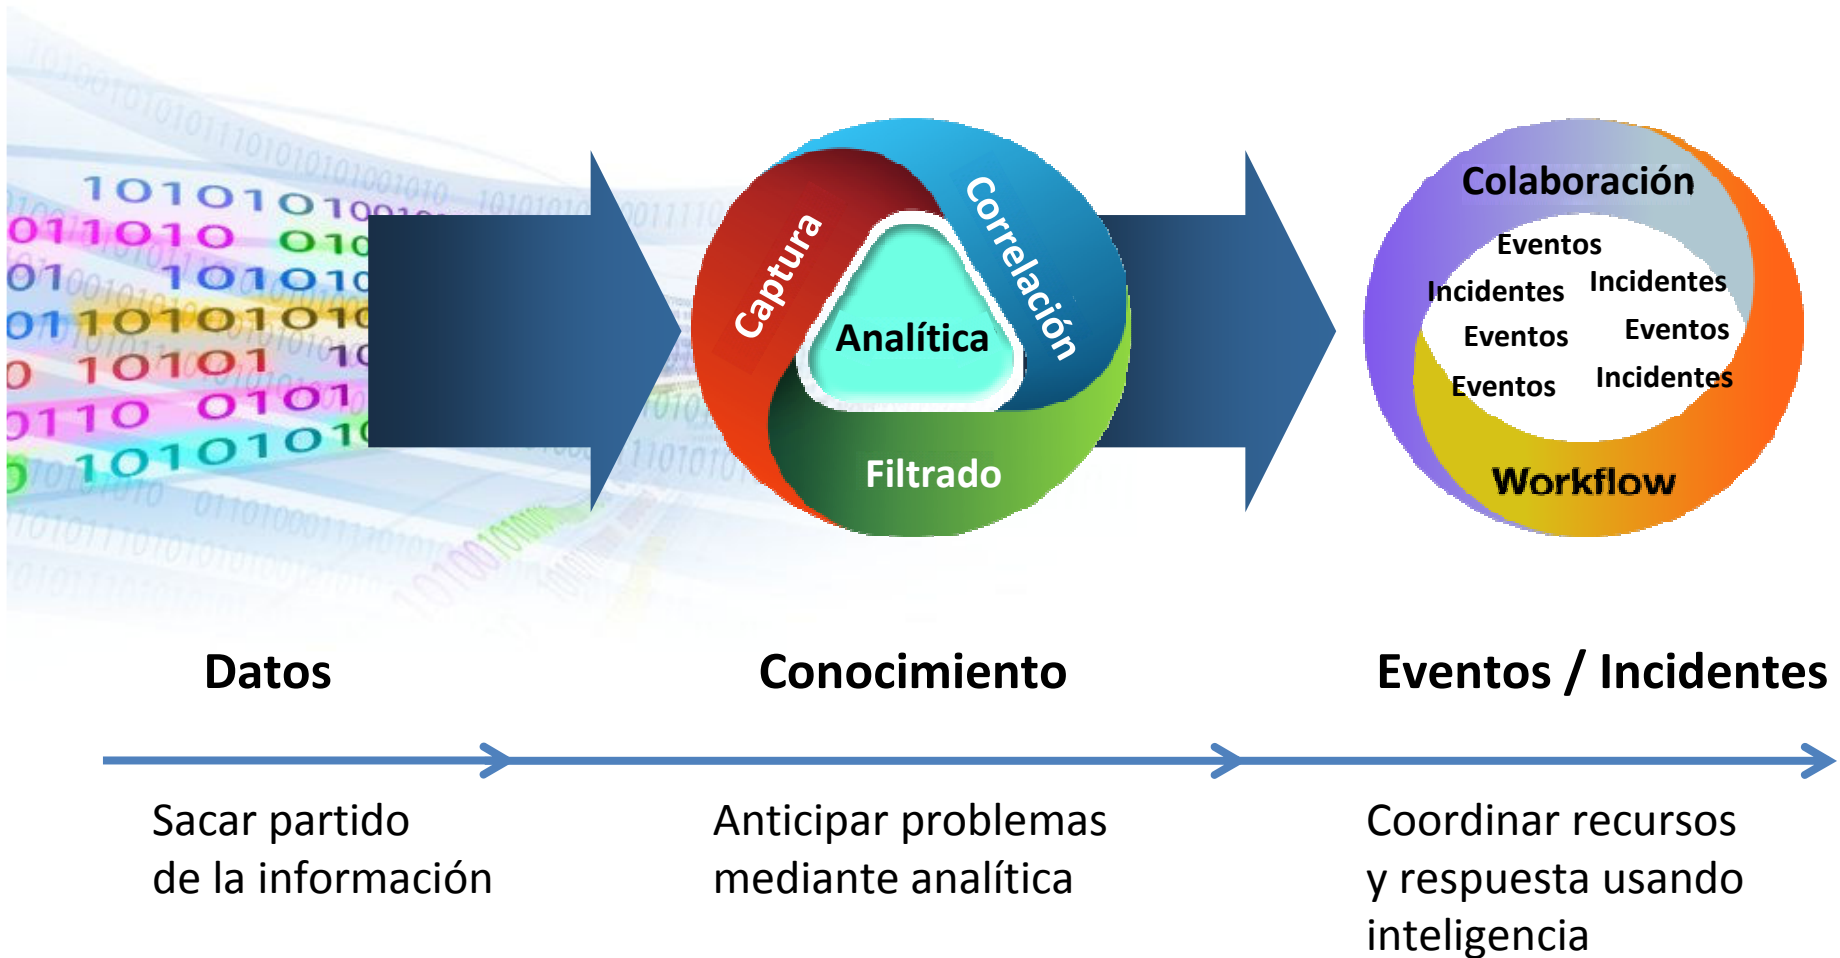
1010101010
0110100 010
01 101010
0110101010
0 10101 10
0110 0101
0101010101

Captura
Correlación
Analítica
Filtrado

Colaboración
Eventos
Incidentes
Incidentes
Eventos
Eventos
Eventos
Incidentes
Workflow

Datos

Conocimiento

Eventos / Incidentes

Sacar partido de la información

Anticipar problemas mediante analítica

Coordinar recursos y respuesta usando inteligencia